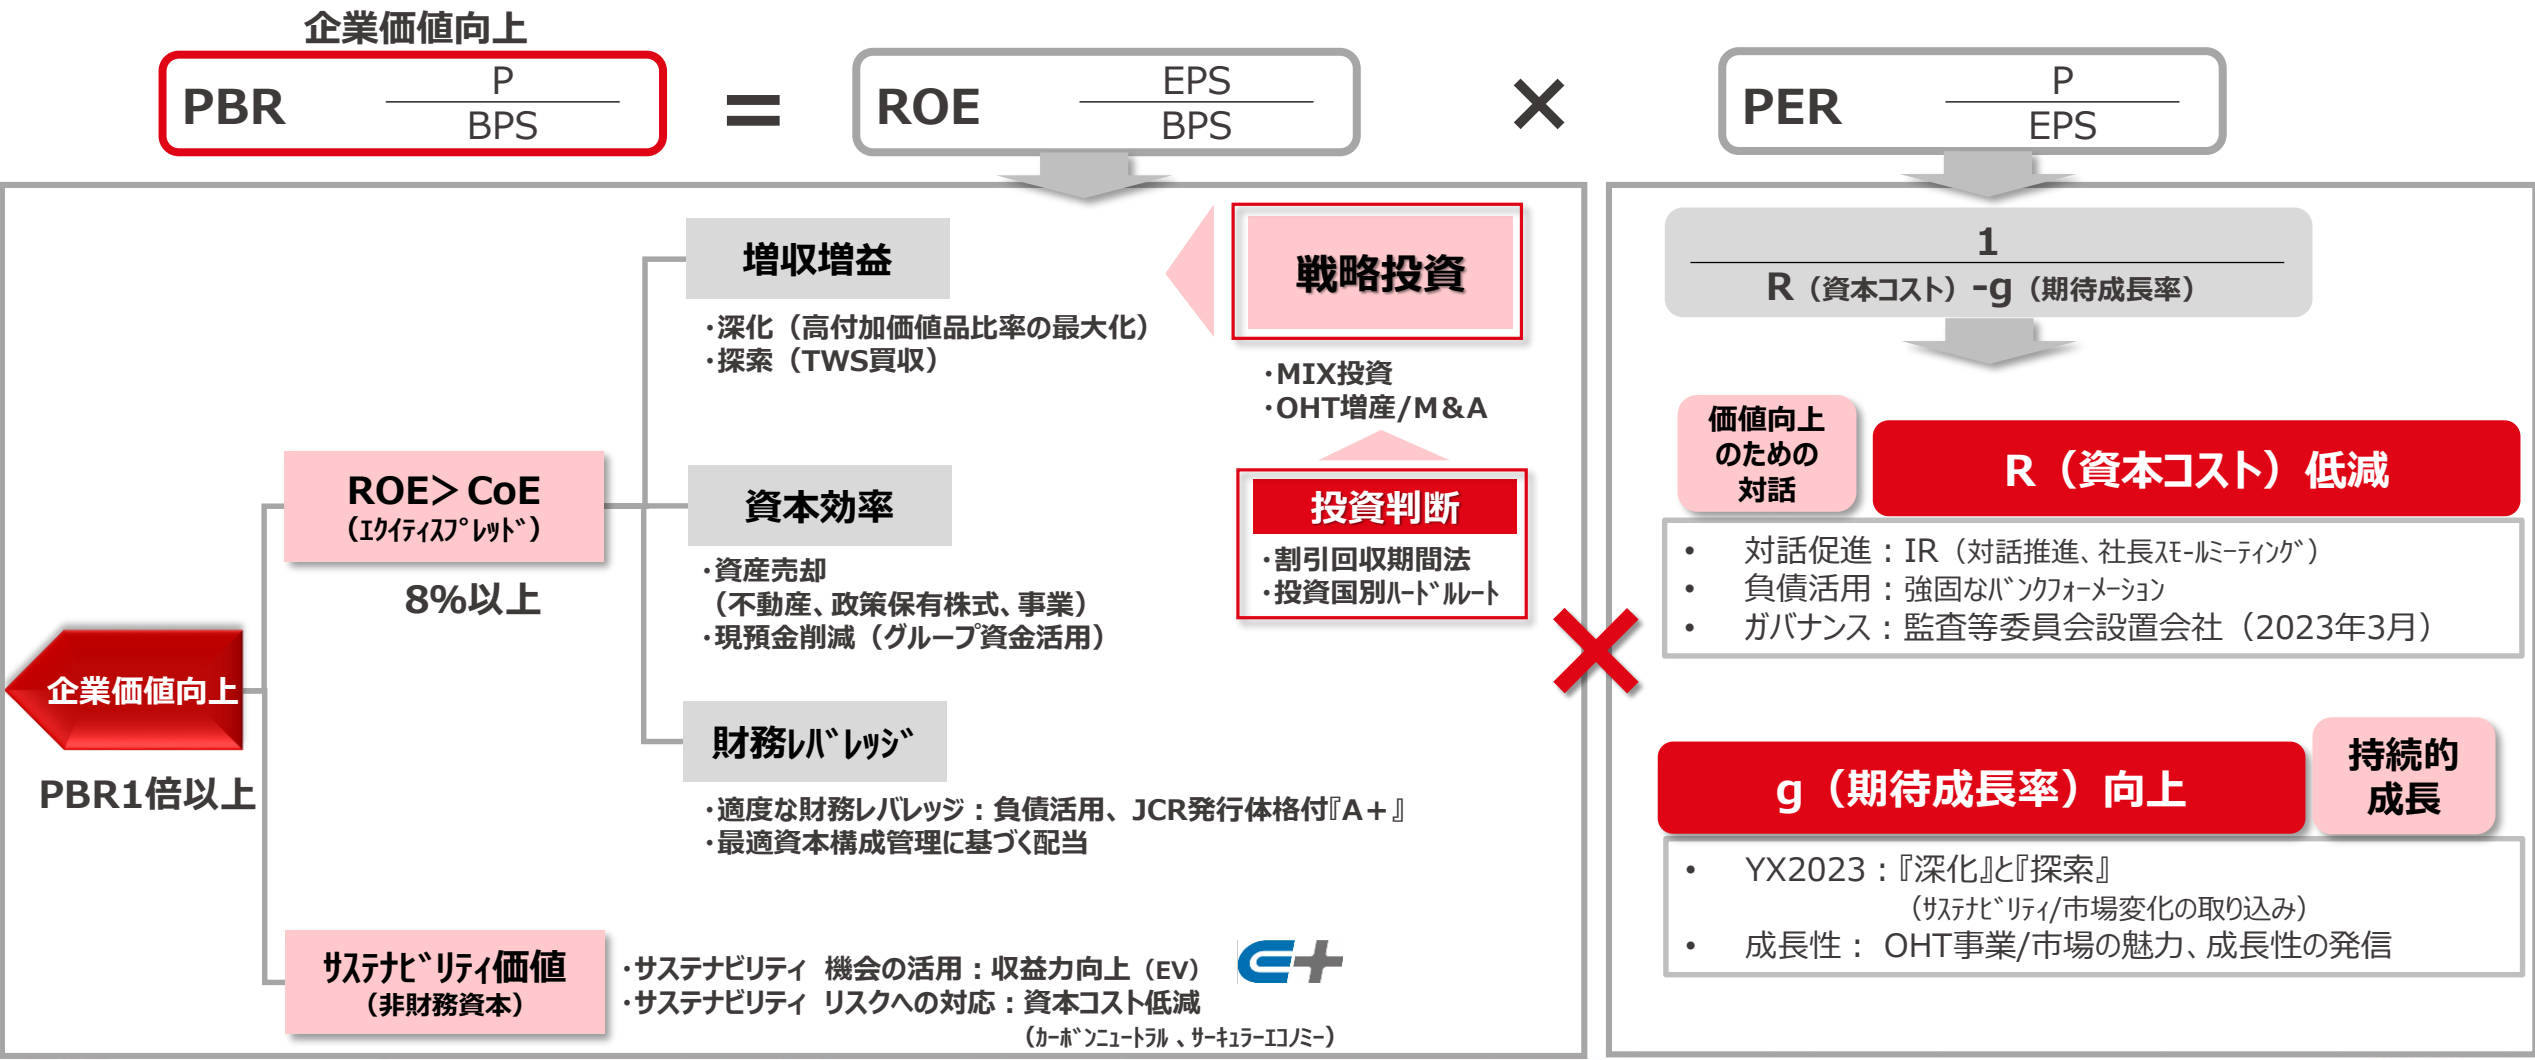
企業価値向上

PBR $\frac{P}{BPS}$ = ROE $\frac{EPS}{BPS}$ × PER $\frac{P}{EPS}$

増収増益

・深化（高付加価値品比率の最大化）
・探索（TWS買収）

戦略投資

・MIX投資
・OHT増産/M&A

ROE＞CoE
（ｴｸｲﾃｨｽﾌﾟﾚｯﾄﾞ）

8%以上

資本効率

・資産売却
（不動産、政策保有株式、事業）
・現預金削減（グループ資金活用）

投資判断

・割引回収期間法
・投資国別ﾊｰﾄﾞﾙﾚｰﾄ

企業価値向上

PBR1倍以上

財務ﾚﾊﾞﾚｯｼﾞ

・適度な財務レバレッジ：負債活用、JCR発行体格付『A＋』
・最適資本構成管理に基づく配当

ｻｽﾃﾅﾋﾞﾘﾃｨ価値
（非財務資本）

・サステナビリティ 機会の活用：収益力向上（EV）
・サステナビリティ リスクへの対応：資本コスト低減
（ｶｰﾎﾞﾝﾆｭｰﾄﾗﾙ 、ｻｰｷｭﾗｰｴｺﾉﾐｰ）

$\frac{1}{R（資本コスト）-g（期待成長率）}$

価値向上のための対話

R（資本コスト）低減

• 対話促進：IR（対話推進、社長ｽﾓｰﾙﾐｰﾃｨﾝｸﾞ）
• 負債活用：強固なﾊﾞﾝｸﾌｫｰﾒｰｼｮﾝ
• ガバナンス：監査等委員会設置会社（2023年3月）

g（期待成長率）向上

持続的成長

• YX2023：『深化』と『探索』
（ｻｽﾃﾅﾋﾞﾘﾃｨ/市場変化の取り込み）
• 成長性： OHT事業/市場の魅力、成長性の発信